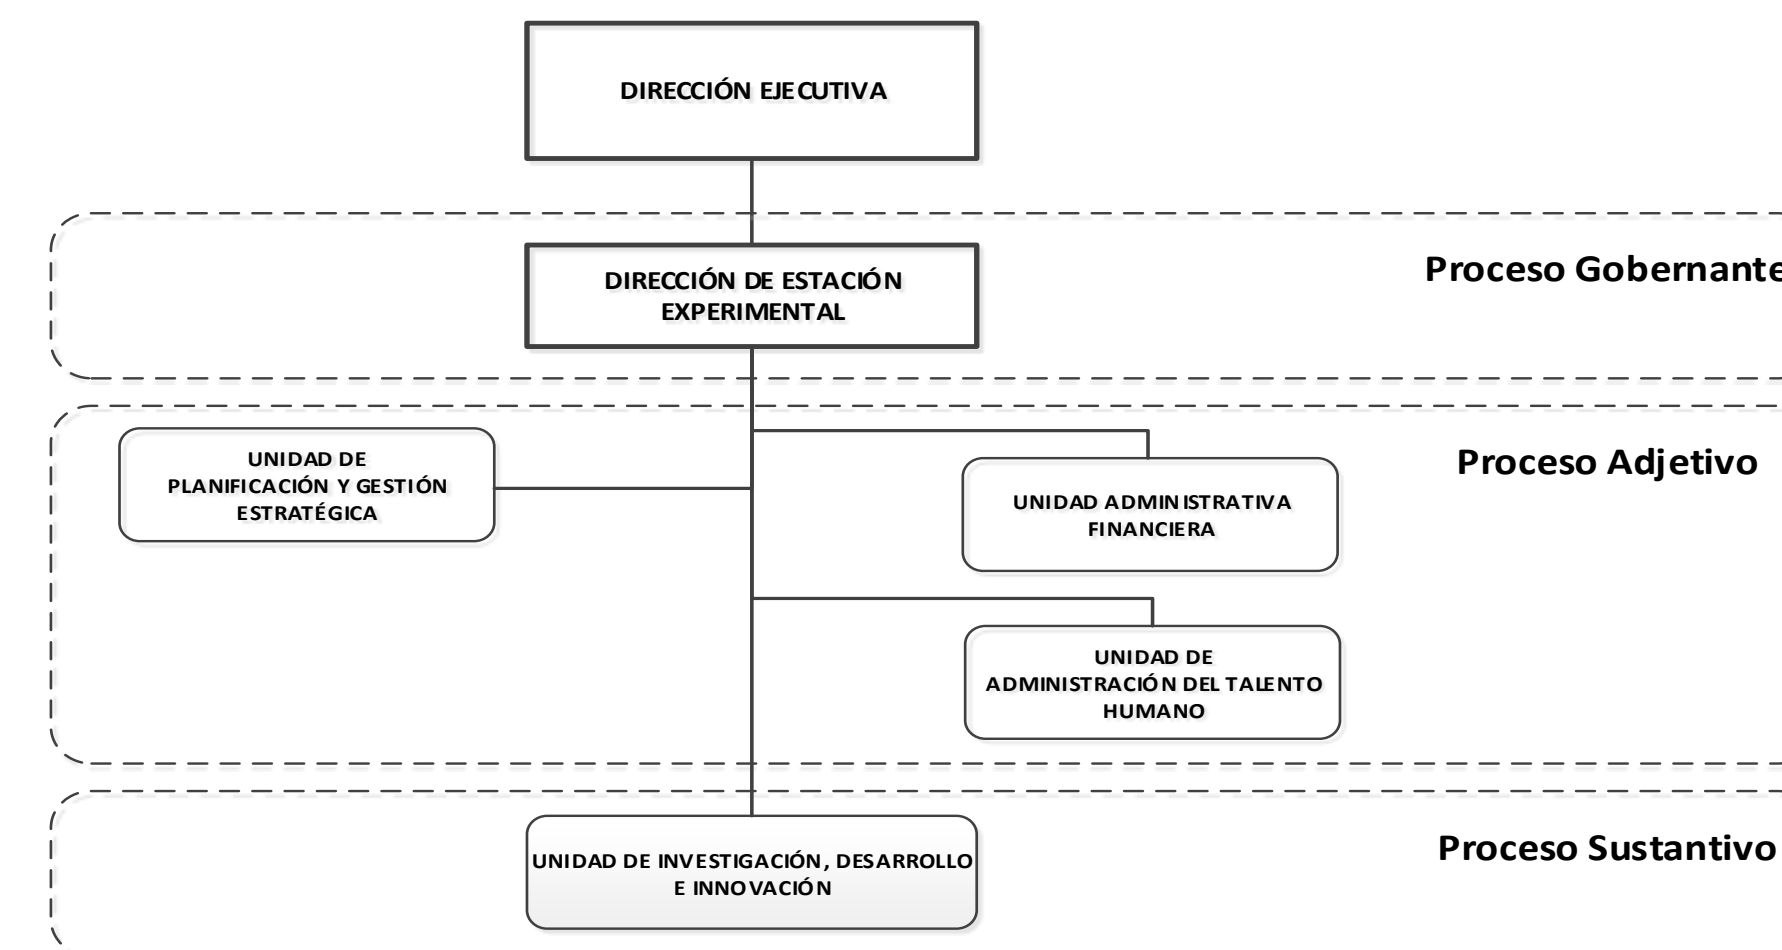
DIRECCIÓN EJECUTIVA

DIRECCIÓN DE ESTACIÓN EXPERIMENTAL

Proceso Gobernante

UNIDAD DE PLANIFICACIÓN Y GESTIÓN ESTRATÉGICA

Proceso Adjetivo

UNIDAD ADMINISTRATIVA FINANCIERA

UNIDAD DE ADMINISTRACIÓN DEL TALENTO HUMANO

UNIDAD DE INVESTIGACIÓN, DESARROLLO E INNOVACIÓN

Proceso Sustantivo